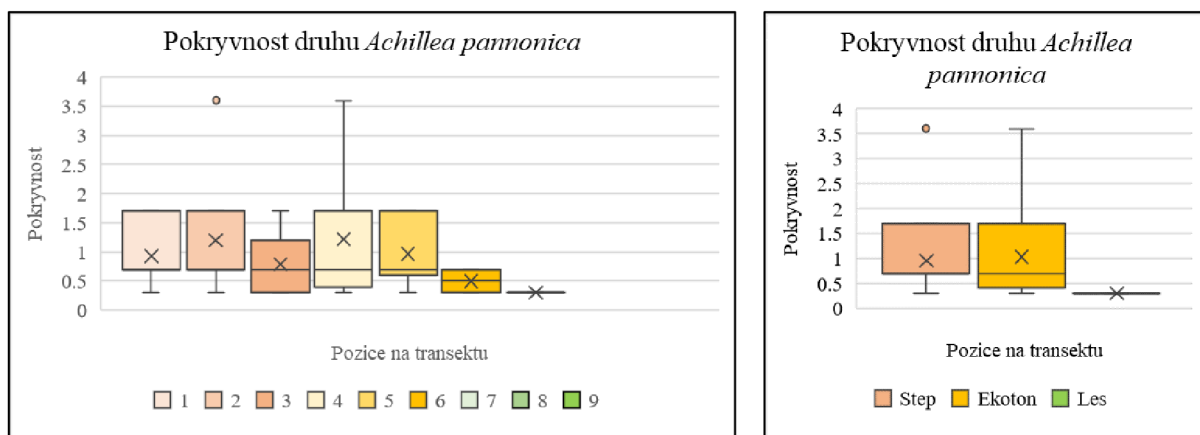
Pokryvnost druhu *Achillea pannonica*

Pokryvnost

4
3.5
3
2.5
2
1.5
1
0.5
0

Pozice na transektu

1 2 3 4 5 6 7 8 9

Pokryvnost druhu *Achillea pannonica*

Pokryvnost

4
3.5
3
2.5
2
1.5
1
0.5
0

Pozice na transektu

Step Ekoton Les